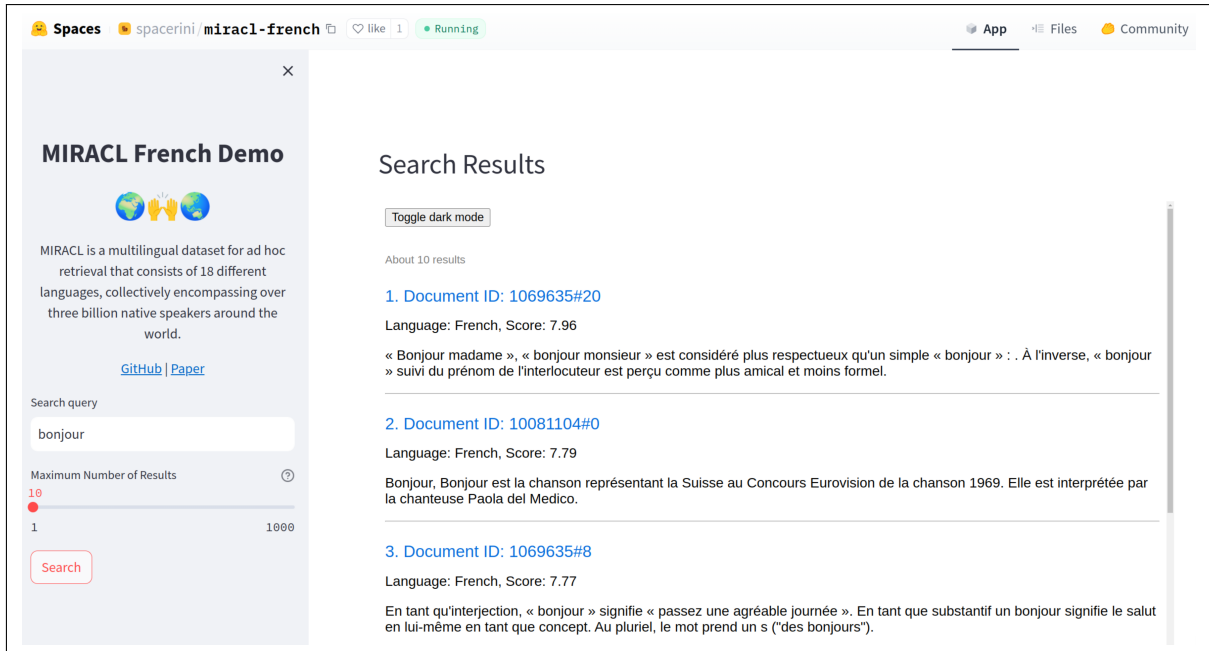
Spaces spacerini/miracl-french like 1 Running

App Files Community

×

MIRACL French Demo

🌍🙌🌏

MIRACL is a multilingual dataset for ad hoc retrieval that consists of 18 different languages, collectively encompassing over three billion native speakers around the world.

GitHub | Paper

Search query

bonjour

Maximum Number of Results

10

1 1000

Search

Search Results

Toggle dark mode

About 10 results

1. Document ID: 1069635#20

Language: French, Score: 7.96

« Bonjour madame », « bonjour monsieur » est considéré plus respectueux qu'un simple « bonjour » : . À l'inverse, « bonjour » suivi du prénom de l'interlocuteur est perçu comme plus amical et moins formel.

2. Document ID: 10081104#0

Language: French, Score: 7.79

Bonjour, Bonjour est la chanson représentant la Suisse au Concours Eurovision de la chanson 1969. Elle est interprétée par la chanteuse Paola del Medico.

3. Document ID: 1069635#8

Language: French, Score: 7.77

En tant qu'interjection, « bonjour » signifie « passez une agréable journée ». En tant que substantif un bonjour signifie le salut en lui-même en tant que concept. Au pluriel, le mot prend un s ("des bonjours").